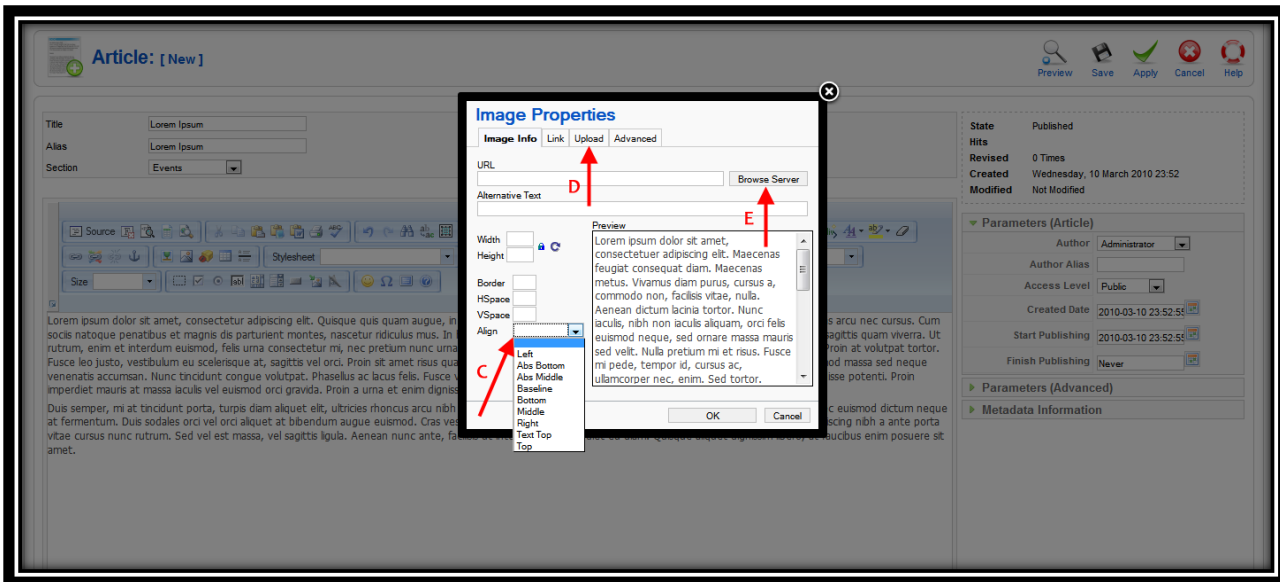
Article: [ New ]

Preview Save Apply Cancel Help

Title Lorem Ipsum
Alias Lorem Ipsum
Section Events

State Published
Hits
Revised 0 Times
Created Wednesday, 10 March 2010 23:52
Modified Not Modified

Source
Stylesheet
Size

Parameters (Article)
Author Administrator
Author Alias
Access Level Public
Created Date 2010-03-10 23:52:55
Start Publishing 2010-03-10 23:52:55
Finish Publishing Never

Parameters (Advanced)
Metadata Information

Lorem ipsum dolor sit amet, consectetur adipiscing elit. Quisque quis quam augue, in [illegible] arcu nec cursus. Cum sociis natoque penatibus et magnis dis parturient montes, nascetur ridiculus mus. In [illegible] sagittis quam viverra. Ut rutrum, enim et interdum euismod, felis urna consectetur mi, nec pretium nunc urna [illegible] Proin at volutpat tortor. Fusce leo justo, vestibulum eu scelerisque at, sagittis vel orci. Proin sit amet risus qua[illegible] od massa sed neque venenatis accumsan. Nunc tincidunt congue volutpat. Phasellus ac lacus felis. Fusce v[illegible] isse potenti. Proin imperdiet mauris at massa iaculis vel euismod orci gravida. Proin a urna et enim dignis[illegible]

Duis semper, mi at tincidunt porta, turpis diam aliquet elit, ultricies rhoncus arcu nibh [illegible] c euismod dictum neque at fermentum. Duis sodales orci vel orci aliquet at bibendum augue euismod. Cras ves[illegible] scing nibh a ante porta vitae cursus nunc rutrum. Sed vel est massa, vel sagittis ligula. Aenean nunc ante, fa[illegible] aucibus enim posuere sit amet.

Image Properties
Image Info Link Upload Advanced
URL
Browse Server
Alternative Text
Width
Height
Border
HSpace
VSpace
Align
Left
Abs Bottom
Abs Middle
Baseline
Bottom
Middle
Right
Text Top
Top
Preview
Lorem ipsum dolor sit amet, consectetuer adipiscing elit. Maecenas feugiat consequat diam. Maecenas metus. Vivamus diam purus, cursus a, commodo non, facilisis vitae, nulla. Aenean dictum lacinia tortor. Nunc iaculis, nibh non iaculis aliquam, orci felis euismod neque, sed ornare massa mauris sed velit. Nulla pretium mi et risus. Fusce mi pede, tempor id, cursus ac, ullamcorper nec, enim. Sed tortor.
OK Cancel

D
E
C